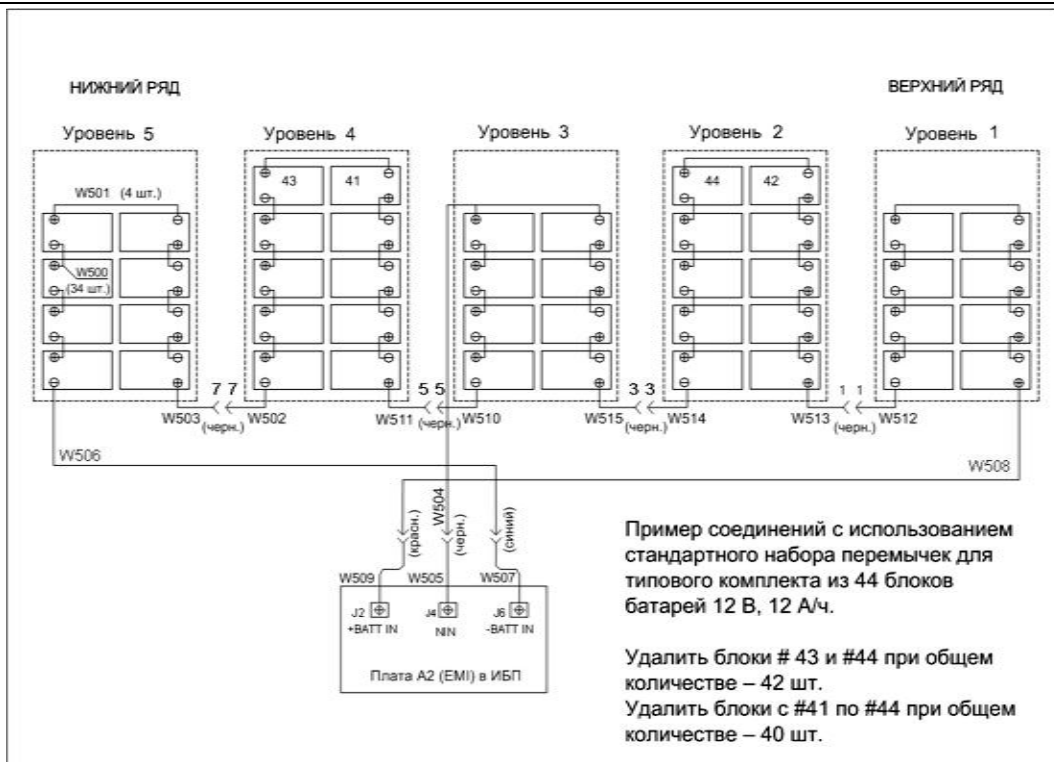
НИЖНИЙ РЯД

ВЕРХНИЙ РЯД

Уровень 5

Уровень 4

Уровень 3

Уровень 2

Уровень 1

W501 (4 шт.)

43

41

44

42

W500 (34 шт.)

7 7

5 5

3 3

1 1

W503

(черн.)

W502

W511

(черн.)

W510

W515

(черн.)

W514

W513

(черн.)

W512

W506

W508

W504

(красн.)

(черн.)

(синий)

W509

W505

W507

J2

+BATT IN

J4

NIN

J6

-BATT IN

Плата A2 (EMI) в ИБП

Пример соединений с использованием стандартного набора перемычек для типового комплекта из 44 блоков батарей 12 В, 12 А/ч.

Удалить блоки # 43 и #44 при общем количестве – 42 шт.
Удалить блоки с #41 по #44 при общем количестве – 40 шт.